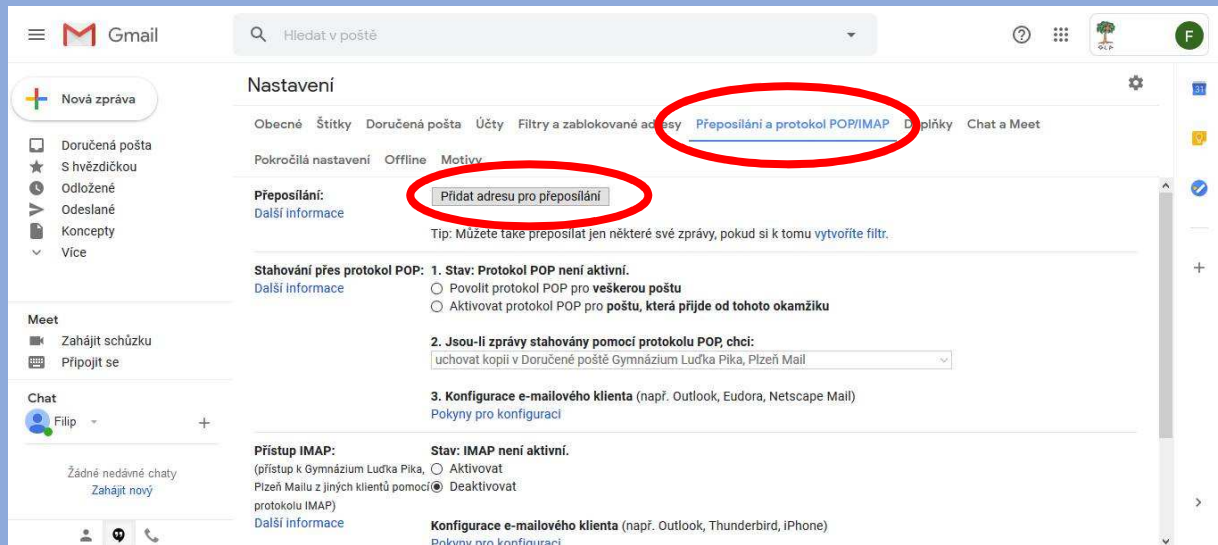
Gmail

Hledat v poště

F

Nová zpráva

Doručená pošta
S hvězdičkou
Odložené
Odeslané
Koncepty
Více

Meet
Zahájit schůzku
Připojit se

Chat
Filip

Žádné nedávné chaty
Zahájit nový

Nastavení

Obecné Štítky Doručená pošta Účty Filtry a zablokované adresy Přeposílání a protokol POP/IMAP Doplňky Chat a Meet

Pokročilá nastavení Offline Motivy

Přeposílání:
Další informace

Přidat adresu pro přeposílání

Tip: Můžete také přeposílat jen některé své zprávy, pokud si k tomu vytvoříte filtr.

Stahování přes protokol POP:
Další informace

1. Stav: Protokol POP není aktivní.
Povolit protokol POP pro veškerou poštu
Aktivovat protokol POP pro poštu, která přijde od tohoto okamžiku

2. Jsou-li zprávy stahovány pomocí protokolu POP, chci:
uchovat kopii v Doručené poště Gymnázium Luďka Pika, Plzeň Mail

3. Konfigurace e-mailového klienta (např. Outlook, Eudora, Netscape Mail)
Pokyny pro konfiguraci

Přístup IMAP:
(přístup k Gymnázium Luďka Pika, Plzeň Mailu z jiných klientů pomocí protokolu IMAP)
Další informace

Stav: IMAP není aktivní.
Aktivovat
Deaktivovat

Konfigurace e-mailového klienta (např. Outlook, Thunderbird, iPhone)
Pokyny pro konfiguraci